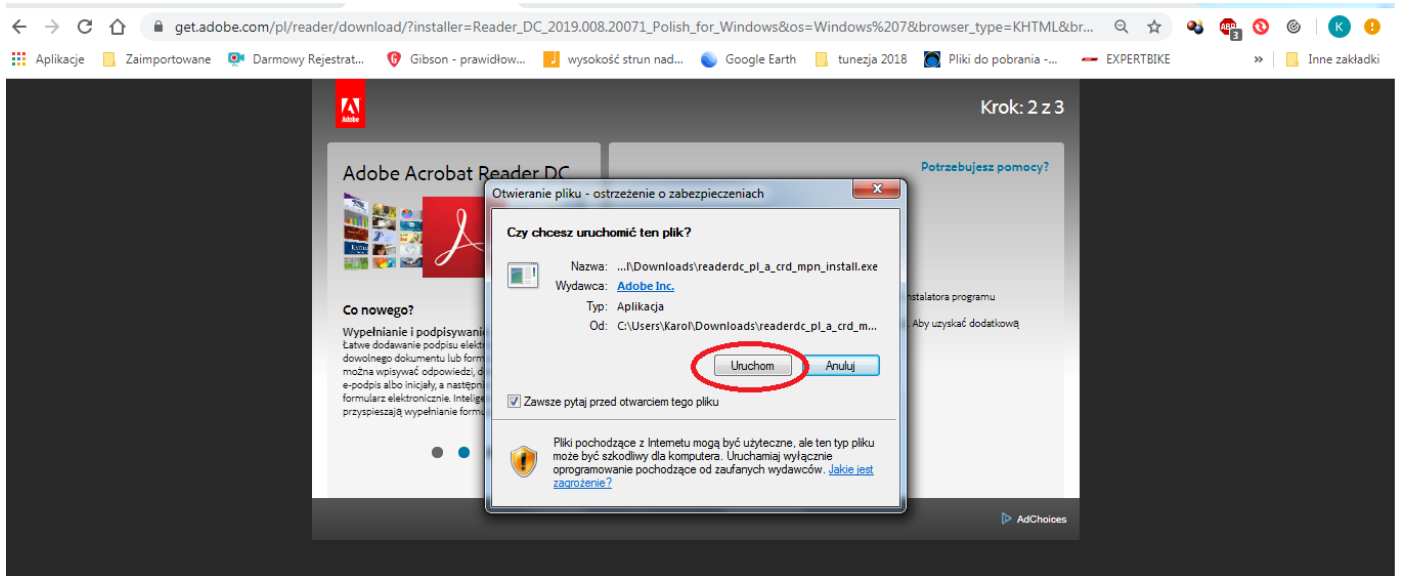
get.adobe.com/pl/reader/download/?installer=Reader_DC_2019.008.20071_Polish_for_Windows&os=Windows%207&browser_type=KHTML&br...

Aplikacje Zaimportowane Darmowy Rejestrat... Gibson - prawidłow... wysokość strun nad... Google Earth tunezja 2018 Pliki do pobrania -... EXPERTBIKE » Inne zakładki

K

Adobe

Krok: 2 z 3

Adobe Acrobat Reader DC

Potrzebujesz pomocy?

Co nowego?

Wypełnianie i podpisywanie

Łatwe dodawanie podpisu elekt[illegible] dowolnego dokumentu lub formu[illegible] można wpisywać odpowiedzi, d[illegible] e-podpis albo inicjały, a następni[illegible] formularz elektronicznie. Intelige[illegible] przyspieszają wypełnianie formu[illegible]

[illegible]nstalatora programu

Aby uzyskać dodatkową

Otwieranie pliku - ostrzeżenie o zabezpieczeniach

Czy chcesz uruchomić ten plik?

Nazwa: ...l\Downloads\readerdc_pl_a_crd_mpn_install.exe
Wydawca: Adobe Inc.
Typ: Aplikacja
Od: C:\Users\Karol\Downloads\readerdc_pl_a_crd_m...

Uruchom Anuluj

Zawsze pytaj przed otwarciem tego pliku

Pliki pochodzące z Internetu mogą być użyteczne, ale ten typ pliku może być szkodliwy dla komputera. Uruchamiaj wyłącznie oprogramowanie pochodzące od zaufanych wydawców. Jakie jest zagrożenie?

AdChoices